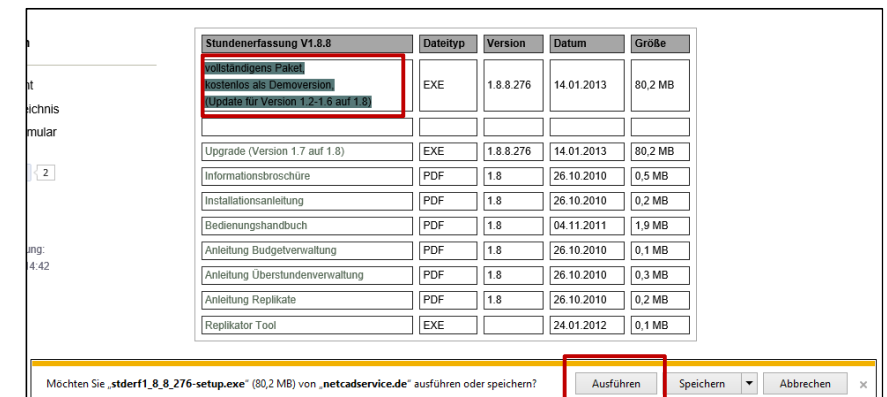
n
nt
eichnis
mular
2
ung:
14:42

| Stundenerfassung V1.8.8 | Dateityp | Version | Datum | Größe |
|---|---|---|---|---|
| vollständigens Paket, kostenlos als Demoversion. (Update für Version 1.2-1.6 auf 1.8) | EXE | 1.8.8.276 | 14.01.2013 | 80,2 MB |
| | | | | |
| Upgrade (Version 1.7 auf 1.8) | EXE | 1.8.8.276 | 14.01.2013 | 80,2 MB |
| Informationsbroschüre | PDF | 1.8 | 26.10.2010 | 0,5 MB |
| Installationsanleitung | PDF | 1.8 | 26.10.2010 | 0,2 MB |
| Bedienungshandbuch | PDF | 1.8 | 04.11.2011 | 1,9 MB |
| Anleitung Budgetverwaltung | PDF | 1.8 | 26.10.2010 | 0,1 MB |
| Anleitung Überstundenverwaltung | PDF | 1.8 | 26.10.2010 | 0,3 MB |
| Anleitung Replikate | PDF | 1.8 | 26.10.2010 | 0,2 MB |
| Replikator Tool | EXE | | 24.01.2012 | 0,1 MB |

Möchten Sie „stderf1_8_8_276-setup.exe“ (80,2 MB) von „netcadservice.de“ ausführen oder speichern?
Ausführen
Speichern
Abbrechen
×